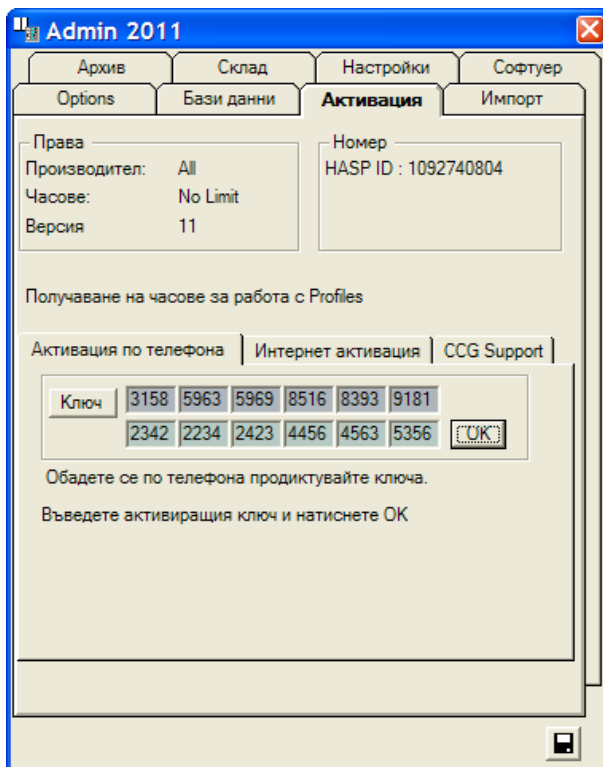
Admin 2011

Архив | Склад | Настройки | Софтуер
Options | Бази данни | Активация | Импорт

Права
Производител: All
Часове: No Limit
Версия 11

Номер
HASP ID : 1092740804

Получаване на часове за работа с Profiles

Активация по телефона | Интернет активация | CCG Support

Ключ
3158 5963 5969 8516 8393 9181
2342 2234 2423 4456 4563 5356
OK

Обадете се по телефона продиктувайте ключа.

Въведете активиращия ключ и натиснете OK